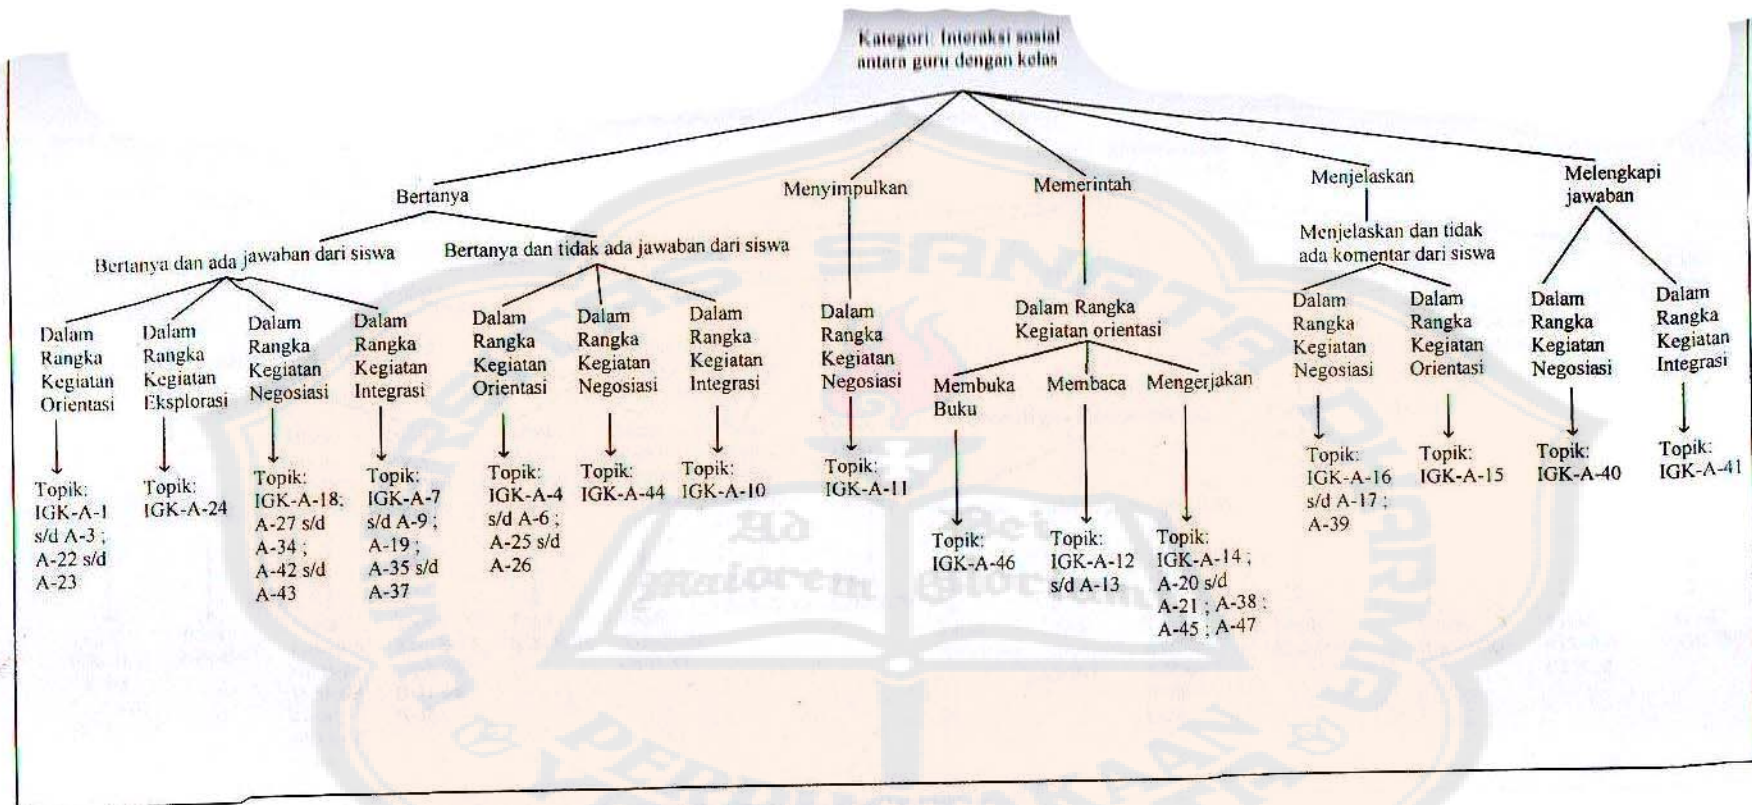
Kategori: Interaksi sosial antara guru dengan kelas

Bertanya

Menyimpulkan

Memerintah

Menjelaskan

Melengkapi jawaban

Bertanya dan ada jawaban dari siswa

Bertanya dan tidak ada jawaban dari siswa

Menjelaskan dan tidak ada komentar dari siswa

Dalam Rangka Kegiatan Orientasi

Topik: IGK-A-1 s/d A-3 ; A-22 s/d A-23

Dalam Rangka Kegiatan Eksplorasi

Topik: IGK-A-24

Dalam Rangka Kegiatan Negosiasi

Topik: IGK-A-18; A-27 s/d A-34 ; A-42 s/d A-43

Dalam Rangka Kegiatan Integrasi

Topik: IGK-A-7 s/d A-9 ; A-19 ; A-35 s/d A-37

Dalam Rangka Kegiatan Orientasi

Topik: IGK-A-4 s/d A-6 ; A-25 s/d A-26

Dalam Rangka Kegiatan Negosiasi

Topik: IGK-A-44

Dalam Rangka Kegiatan Integrasi

Topik: IGK-A-10

Dalam Rangka Kegiatan Negosiasi

Topik: IGK-A-11

Dalam Rangka Kegiatan orientasi

Membuka Buku

Topik: IGK-A-46

Membaca

Topik: IGK-A-12 s/d A-13

Mengerjakan

Topik: IGK-A-14 ; A-20 s/d A-21 ; A-38 ; A-45 ; A-47

Dalam Rangka Kegiatan Negosiasi

Topik: IGK-A-16 s/d A-17 ; A-39

Dalam Rangka Kegiatan Orientasi

Topik: IGK-A-15

Dalam Rangka Kegiatan Negosiasi

Topik: IGK-A-40

Dalam Rangka Kegiatan Integrasi

Topik: IGK-A-41